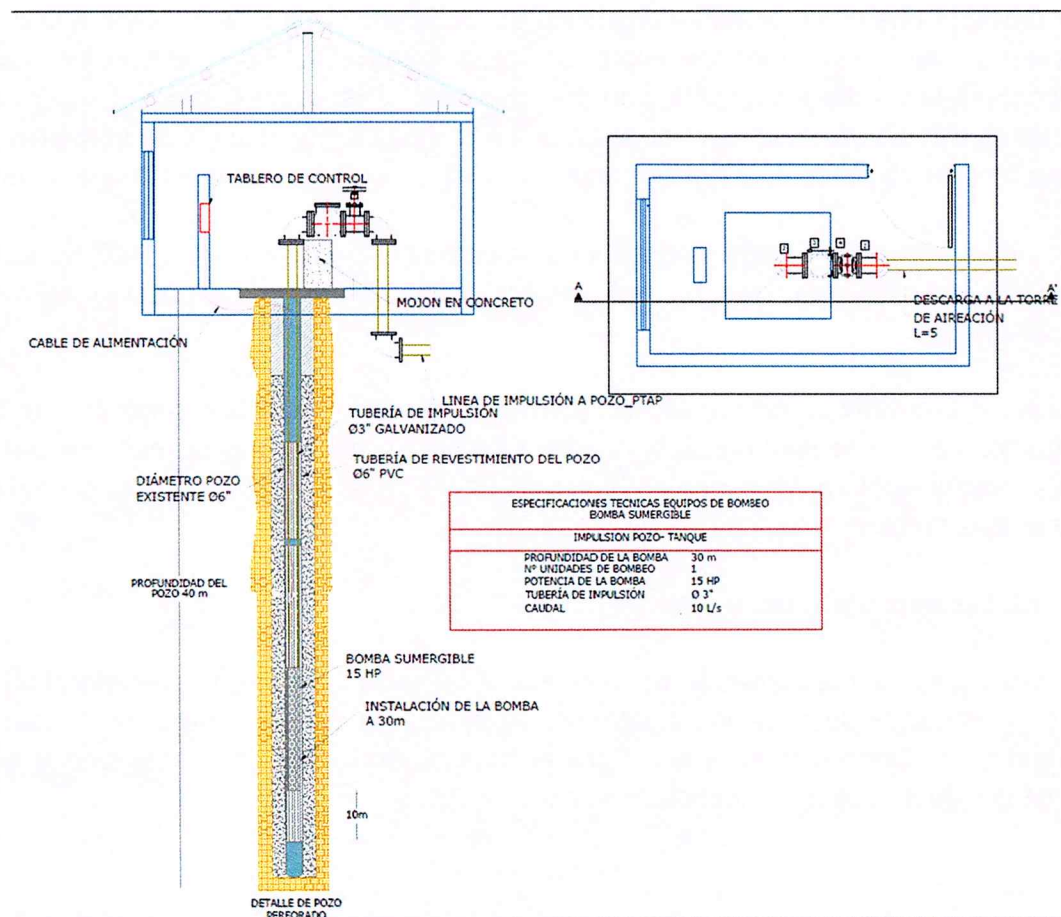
TABLERO DE CONTROL

MOJON EN CONCRETO

CABLE DE ALIMENTACIÓN

A

A'

DESCARGA A LA TORRE DE AIREACIÓN
L=5

LINEA DE IMPULSIÓN A POZO_PTAP

TUBERÍA DE IMPULSIÓN
Ø3" GALVANIZADO

TUBERÍA DE REVESTIMIENTO DEL POZO
Ø6" PVC

DIÁMETRO POZO EXISTENTE Ø6"

ESPECIFICACIONES TECNICAS EQUIPOS DE BOMBEO
BOMBA SUMERGIBLE

IMPULSION POZO- TANQUE

| | |
|---|---|
| PROFUNDIDAD DE LA BOMBA | 30 m |
| Nº UNIDADES DE BOMBEO | 1 |
| POTENCIA DE LA BOMBA | 15 HP |
| TUBERÍA DE INPULSIÓN | Ø 3" |
| CAUDAL | 10 L/s |

PROFUNDIDAD DEL POZO 40 m

BOMBA SUMERGIBLE
15 HP

INSTALACIÓN DE LA BOMBA
A 30m

10m

DETALLE DE POZO PERFORADO